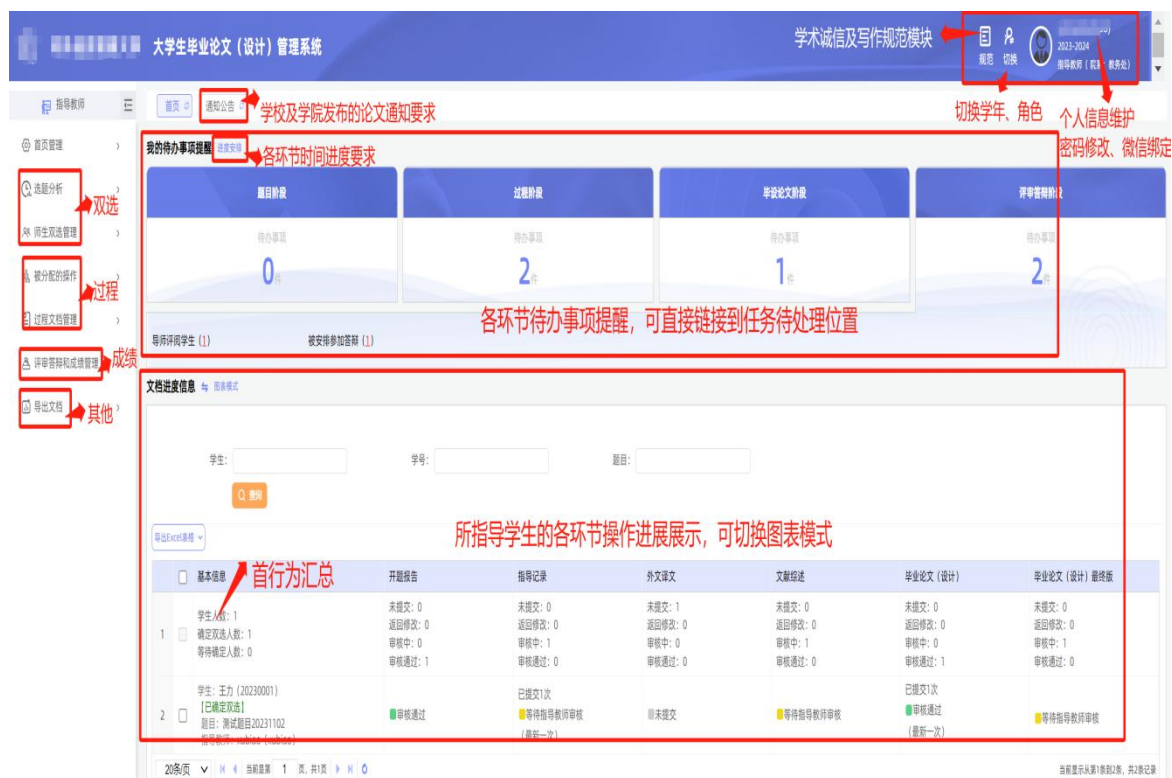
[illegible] 大学生毕业论文（设计）管理系统

学术诚信及写作规范模块

规范 切换

2023-2024 指导教师（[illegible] 教务处）

指导教师

首页 通知公告

学校及学院发布的论文通知要求

切换学年、角色

个人信息维护 密码修改、微信绑定

首页管理

选题分析

师生双选管理

双选

被分配的操作

过程文档管理

过程

评审答辩和成绩管理

成绩

导出文档

其他

我的待办事项提醒 进度安排

各环节时间进度要求

| 题目阶段 | 过程阶段 | 毕设论文阶段 | 评审答辩阶段 |
|---|---|---|---|
| 待办事项 | 待办事项 | 待办事项 | 待办事项 |
| 0件 | 2件 | 1件 | 2件 |

导师评阅学生 (1) 被安排参加答辩 (1)

各环节待办事项提醒，可直接链接到任务待处理位置

文档进度信息 图表模式

学生： 学号： 题目：

查询

导出Excel表格

所指导学生的各环节操作进展展示，可切换图表模式

首行为汇总

| | | 基本信息 | 开题报告 | 指导记录 | 外文译文 | 文献综述 | 毕业论文（设计） | 毕业论文（设计）最终版 |
|---|---|---|---|---|---|---|---|---|
| 1 | | 学生人数：1 确定双选人数：1 等待确定人数：0 | 未提交：0 返回修改：0 审核中：0 审核通过：1 | 未提交：0 返回修改：0 审核中：1 审核通过：0 | 未提交：1 返回修改：0 审核中：0 审核通过：0 | 未提交：0 返回修改：0 审核中：1 审核通过：0 | 未提交：0 返回修改：0 审核中：0 审核通过：1 | 未提交：0 返回修改：0 审核中：1 审核通过：0 |
| 2 | | 学生：王力（20230001） [已确定双选] 题目：测试题目20231102 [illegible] | 审核通过 | 已提交1次 等待指导教师审核 （最新一次） | 未提交 | 等待指导教师审核 | 已提交1次 审核通过 （最新一次） | 等待指导教师审核 |

20条/页 当前是第 1 页，共1页

当前显示从第1条到2条，共2条记录